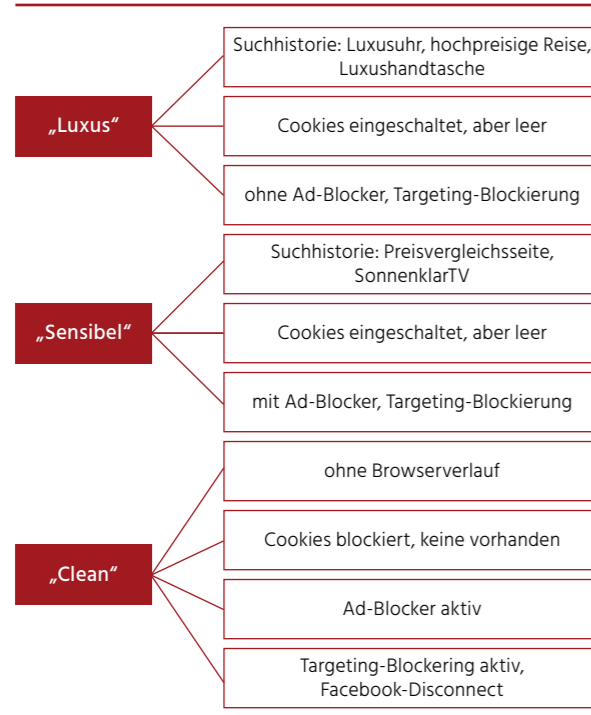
„Luxus“

Suchhistorie: Luxusuhr, hochpreisige Reise, Luxushandtasche

Cookies eingeschaltet, aber leer

ohne Ad-Blocker, Targeting-Blockierung

„Sensibel“

Suchhistorie: Preisvergleichsseite, SonnenklarTV

Cookies eingeschaltet, aber leer

mit Ad-Blocker, Targeting-Blockierung

„Clean“

ohne Browserverlauf

Cookies blockiert, keine vorhanden

Ad-Blocker aktiv

Targeting-Blockering aktiv, Facebook-Disconnect